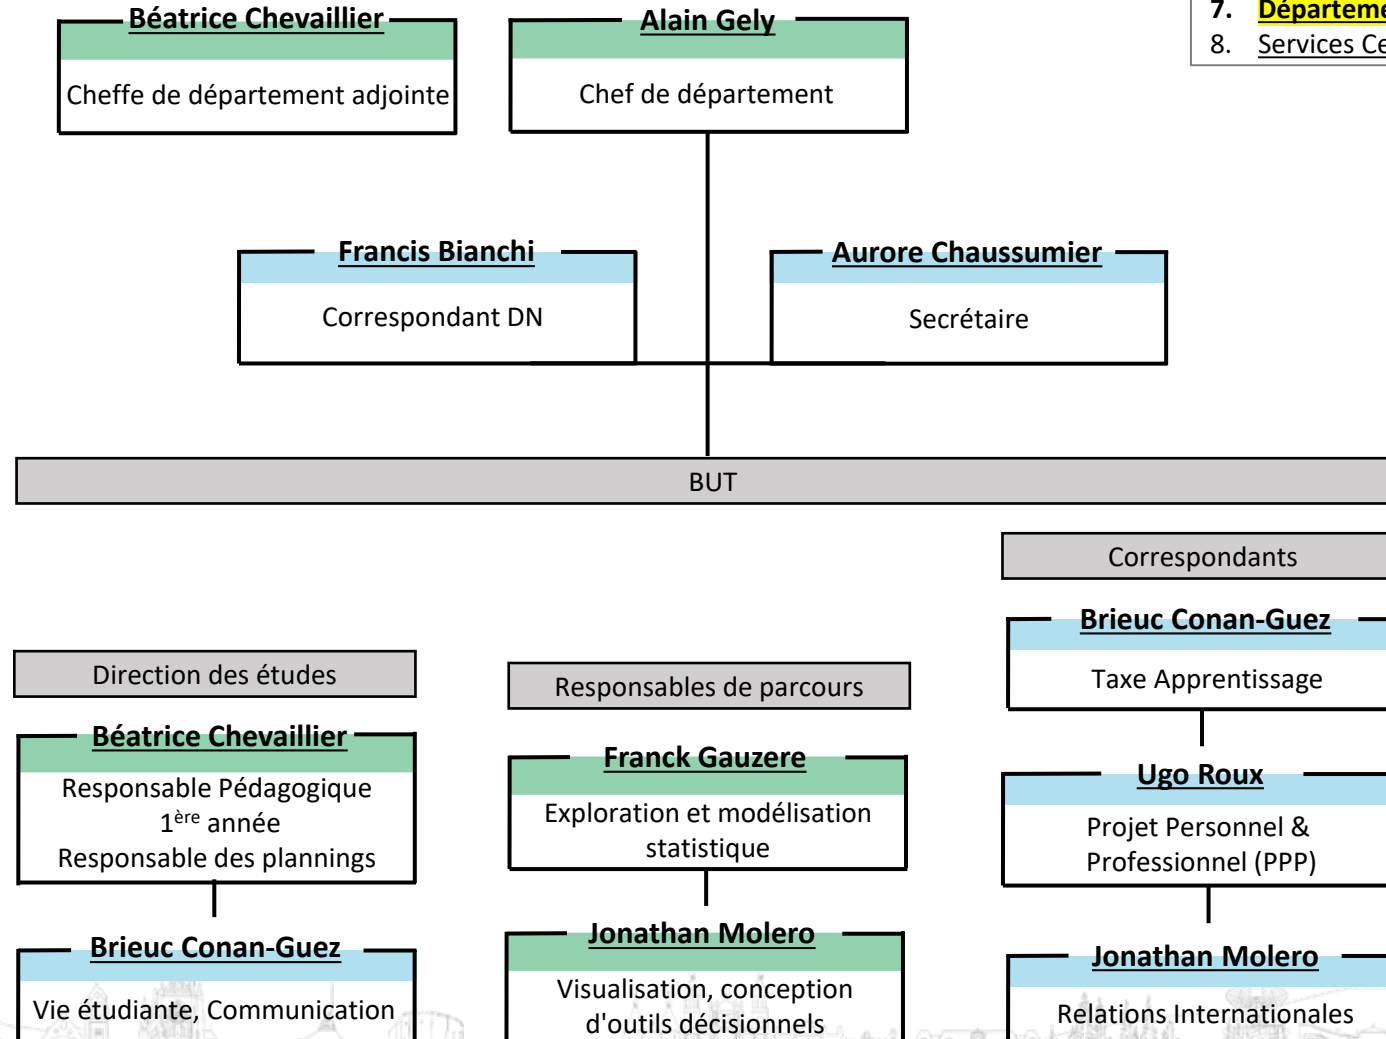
Béatrice Chevaillier
Cheffe de département adjointe

Alain Gely
Chef de département

7. Départem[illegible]
8. Services Ce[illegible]

Francis Bianchi
Correspondant DN

Aurore Chaussumier
Secrétaire

BUT

Correspondants

Brieuc Conan-Guez
Taxe Apprentissage

Ugo Roux
Projet Personnel & Professionnel (PPP)

Jonathan Molero
Relations Internationales

Direction des études

Béatrice Chevaillier
Responsable Pédagogique $1^{ère}$ année
Responsable des plannings

Brieuc Conan-Guez
Vie étudiante, Communication

Responsables de parcours

Franck Gauzere
Exploration et modélisation statistique

Jonathan Molero
Visualisation, conception d'outils décisionnels